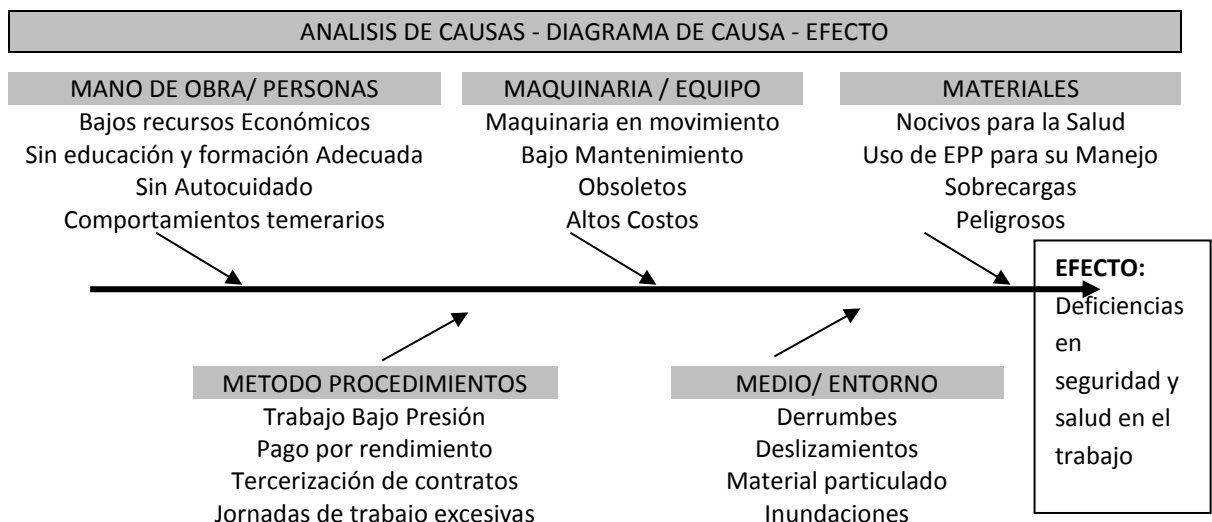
ANALISIS DE CAUSAS - DIAGRAMA DE CAUSA - EFECTO

MANO DE OBRA/ PERSONAS
Bajos recursos Económicos
Sin educación y formación Adecuada
Sin Autocuidado
Comportamientos temerarios

MAQUINARIA / EQUIPO
Maquinaria en movimiento
Bajo Mantenimiento
Obsoletos
Altos Costos

MATERIALES
Nocivos para la Salud
Uso de EPP para su Manejo
Sobrecargas
Peligrosos

EFECTO:
Deficiencias en seguridad y salud en el trabajo

METODO PROCEDIMIENTOS
Trabajo Bajo Presión
Pago por rendimiento
Tercerización de contratos
Jornadas de trabajo excesivas

MEDIO/ ENTORNO
Derrumbes
Deslizamientos
Material particulado
Inundaciones